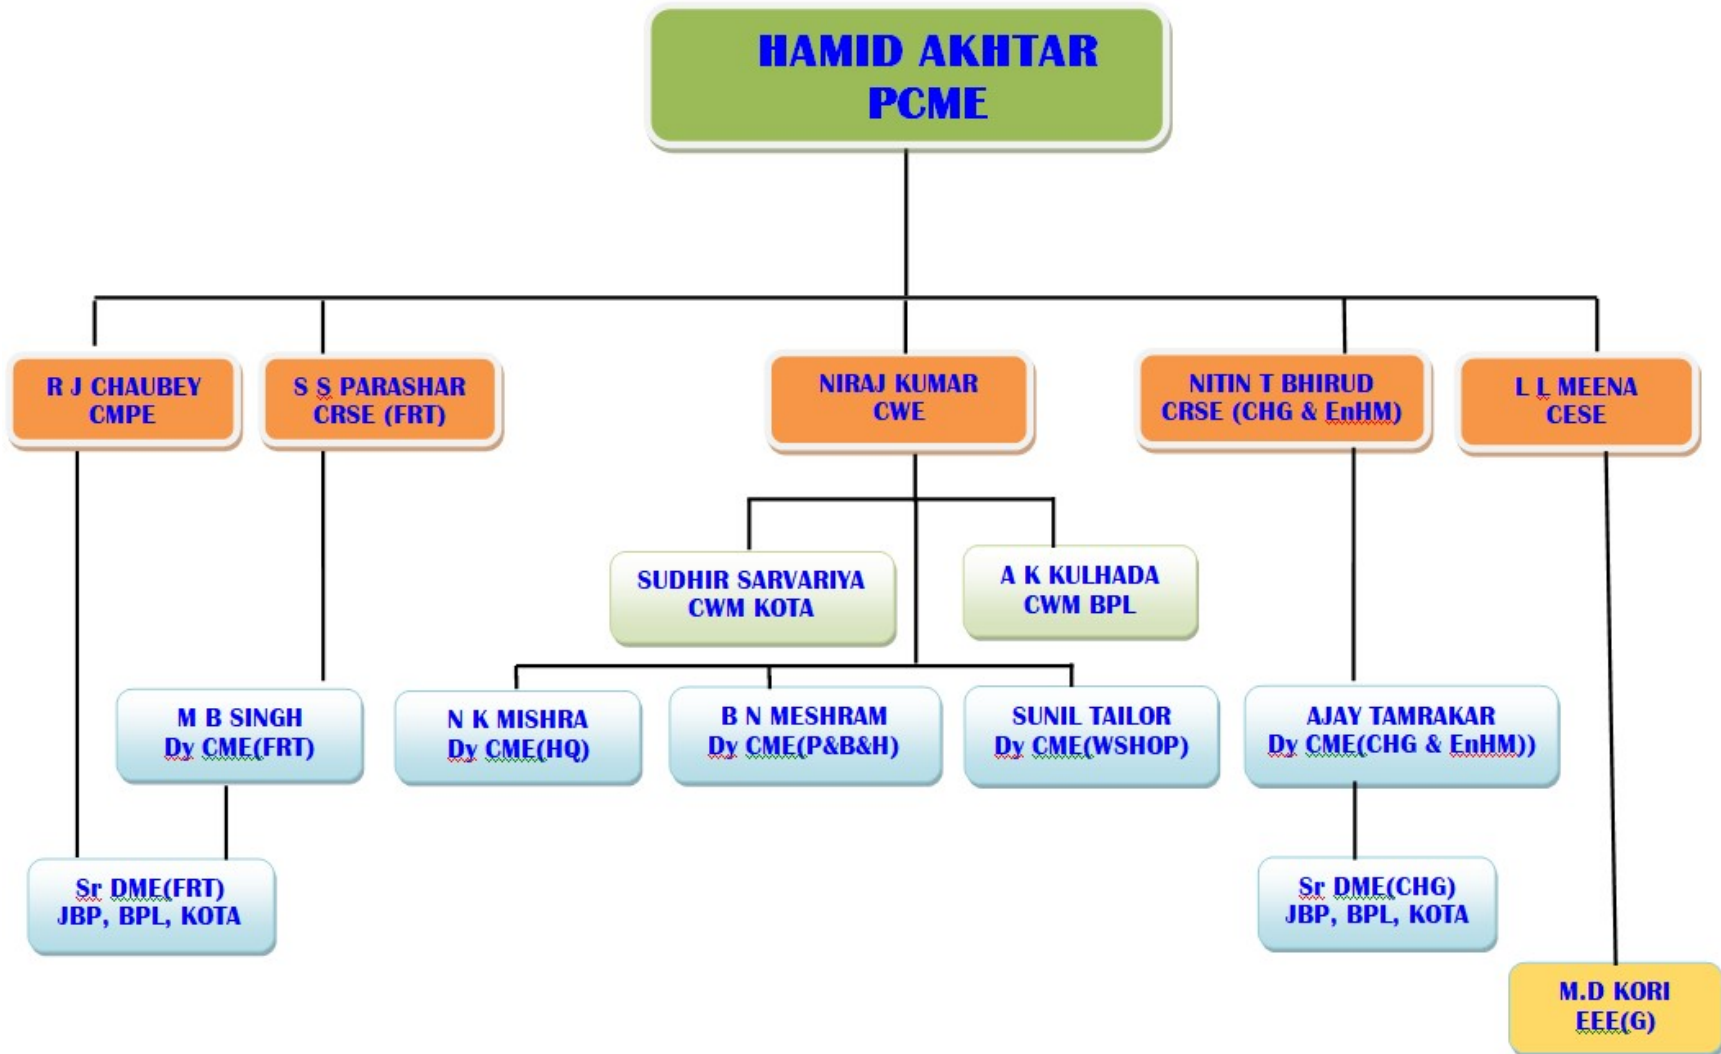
HAMID AKHTAR
PCME

R J CHAUBEY
CMPE

S S PARASHAR
CRSE (FRT)

NIRAJ KUMAR
CWE

NITIN T BHIRUD
CRSE (CHG & EnHM)

L L MEENA
CESE

SUDHIR SARVARIYA
CWM KOTA

A K KULHADA
CWM BPL

M B SINGH
Dy CME(FRT)

N K MISHRA
Dy CME(HQ)

B N MESHRAM
Dy CME(P&B&H)

SUNIL TAILOR
Dy CME(WSHOP)

AJAY TAMRAKAR
Dy CME(CHG & EnHM))

Sr DME(FRT)
JBP, BPL, KOTA

Sr DME(CHG)
JBP, BPL, KOTA

M.D KORI
EEE(G)